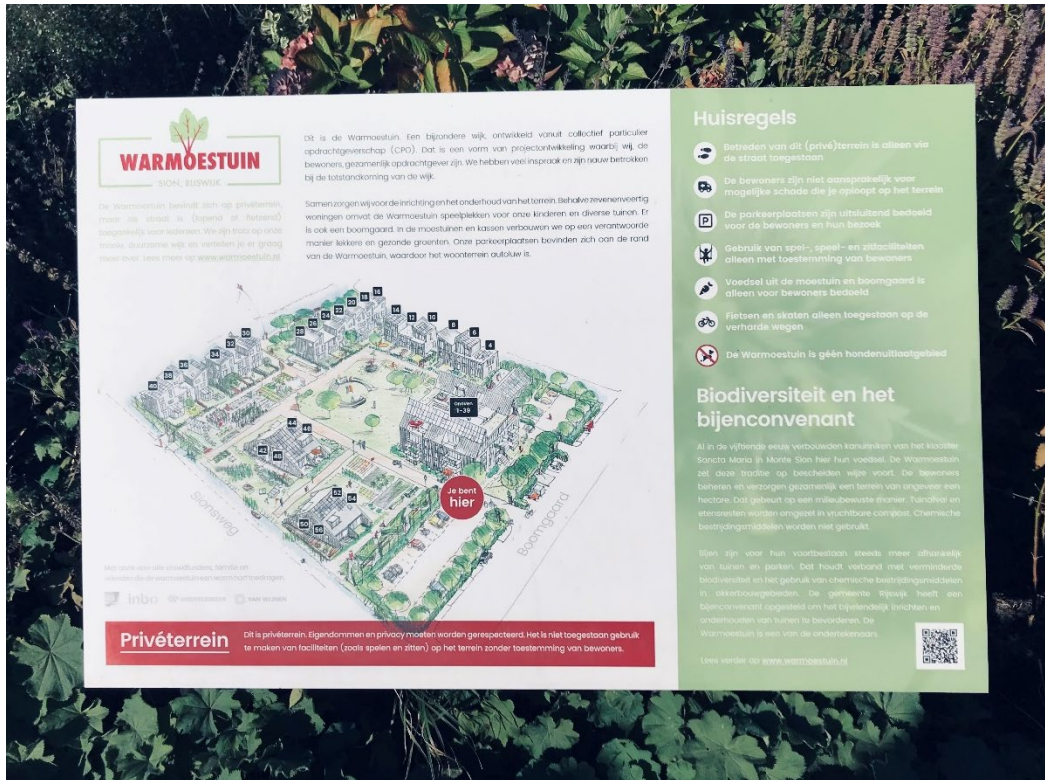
WARMOESTUIN
SION, RIJSWIJK

De Warmoestuin bevindt zich op privéterrein, maar de straat is (lopend of fietsend) toegankelijk voor iedereen. We zijn trots op onze mooie, duurzame wijk en vertellen je er graag meer over. Lees meer op www.warmoestuin.nl

Dit is de Warmoestuin. Een bijzondere wijk, ontwikkeld vanuit collectief particulier opdrachtgeverschap (CPO). Dat is een vorm van projectontwikkeling waarbij wij, de bewoners, gezamenlijk opdrachtgever zijn. We hebben veel inspraak en zijn nauw betrokken bij de totstandkoming van de wijk.

Samen zorgen wij voor de inrichting en het onderhoud van het terrein. Behalve zevenenveertig woningen omvat de Warmoestuin speelplekken voor onze kinderen en diverse tuinen. Er is ook een boomgaard. In de moestuinen en kassen verbouwen we op een verantwoorde manier lekkere en gezonde groenten. Onze parkeerplaatsen bevinden zich aan de rand van de Warmoestuin, waardoor het woonterrein autoluw is.

18 16 20 22 24 26 28 14 12 10 8 6 4 30 32 34 36 38 40 44 46 42 48 52 54 50 56

Gevels 1-39

Je bent hier

Sionsweg

Boomgaard

Met dank aan onze crowdfunders, fietsers en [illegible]

inbo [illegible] VAN WIJNEN

Privéterrein
Dit is privéterrein. Eigendommen en privacy moeten worden gerespecteerd. Het is niet toegestaan gebruik te maken van faciliteiten (zoals spelen en zitten) op het terrein zonder toestemming van bewoners.

Huisregels

Betreden van dit (privé)terrein is alleen via de straat toegestaan

De bewoners zijn niet aansprakelijk voor mogelijke schade die je oploopt op het terrein

De parkeerplaatsen zijn uitsluitend bedoeld voor de bewoners en hun bezoek

Gebruik van spel-, speel- en zitfaciliteiten alleen met toestemming van bewoners

Voedsel uit de moestuin en boomgaard is alleen voor bewoners bedoeld

Fietsen en skaten alleen toegestaan op de verharde wegen

De Warmoestuin is géén hondenuitlaatgebied

Biodiversiteit en het bijenconvenant

Al in de vijftiende eeuw verbouwden kanunniken van het klooster Sancta Maria in Monte Sion hier hun voedsel. De Warmoestuin zet deze traditie op bescheiden wijze voort. De bewoners beheren en verzorgen gezamenlijk een terrein van ongeveer een hectare. Dat gebeurt op een milieubewuste manier. Tuinafval en etensresten worden omgezet in vruchtbare compost. Chemische bestrijdingsmiddelen worden niet gebruikt.

Bijen zijn voor hun voortbestaan steeds meer afhankelijk van tuinen en parken. Dat houdt verband met verminderde biodiversiteit en het gebruik van chemische bestrijdingsmiddelen in akkerbouwgebieden. De gemeente Rijswijk heeft een bijenconvenant opgesteld om het bijvriendelijk inrichten en onderhouden van tuinen te bevorderen. De Warmoestuin is een van de ondertekenaars.

Lees verder op www.warmoestuin.nl